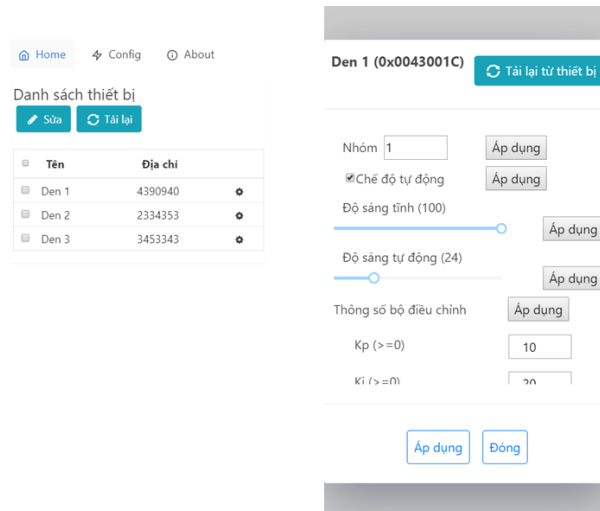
Home Config About

Danh sách thiết bị

Sửa Tải lại

| Tên | Địa chỉ | |
|---|---|---|
| Den 1 | 4390940 | |
| Den 2 | 2334353 | |
| Den 3 | 3453343 | |

Den 1 (0x0043001C)

Tải lại từ thiết bị

Nhóm 1 Áp dụng

Chế độ tự động Áp dụng

Độ sáng tĩnh (100)

Áp dụng

Độ sáng tự động (24)

Áp dụng

Thông số bộ điều chỉnh Áp dụng

Kp (>=0) 10

Ki (>=0) 20

Áp dụng Đóng